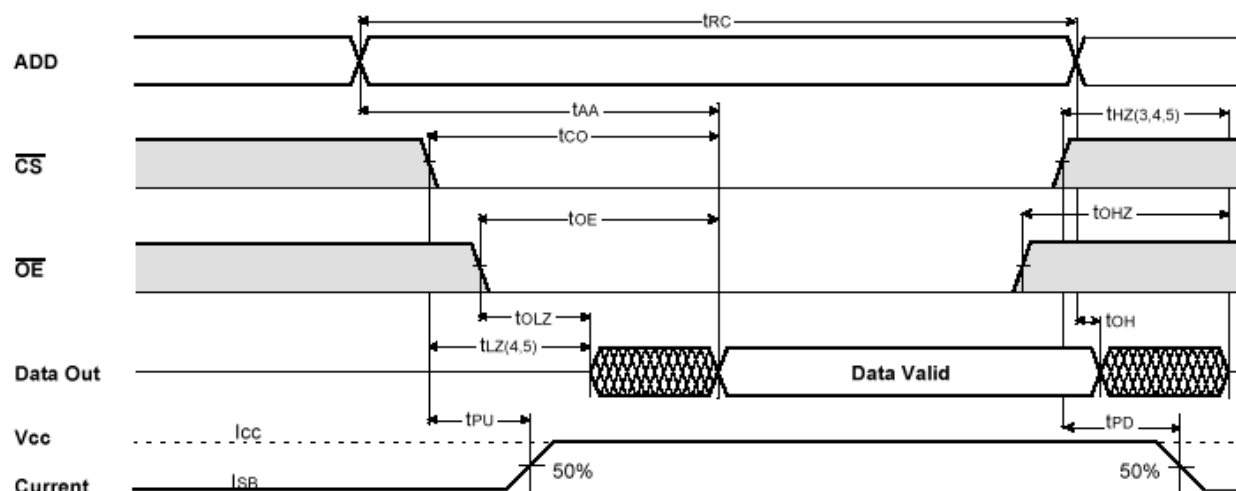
$t_{RC}$

ADD

$t_{AA}$

$t_{HZ(3,4,5)}$

$t_{CO}$

$\overline{CS}$

$t_{OE}$

$t_{OHZ}$

$\overline{OE}$

$t_{OLZ}$

$t_{OH}$

$t_{LZ(4,5)}$

Data Out

Data Valid

$t_{PU}$

$t_{PD}$

Vcc

Icc

Current

$I_{SB}$

50%

50%